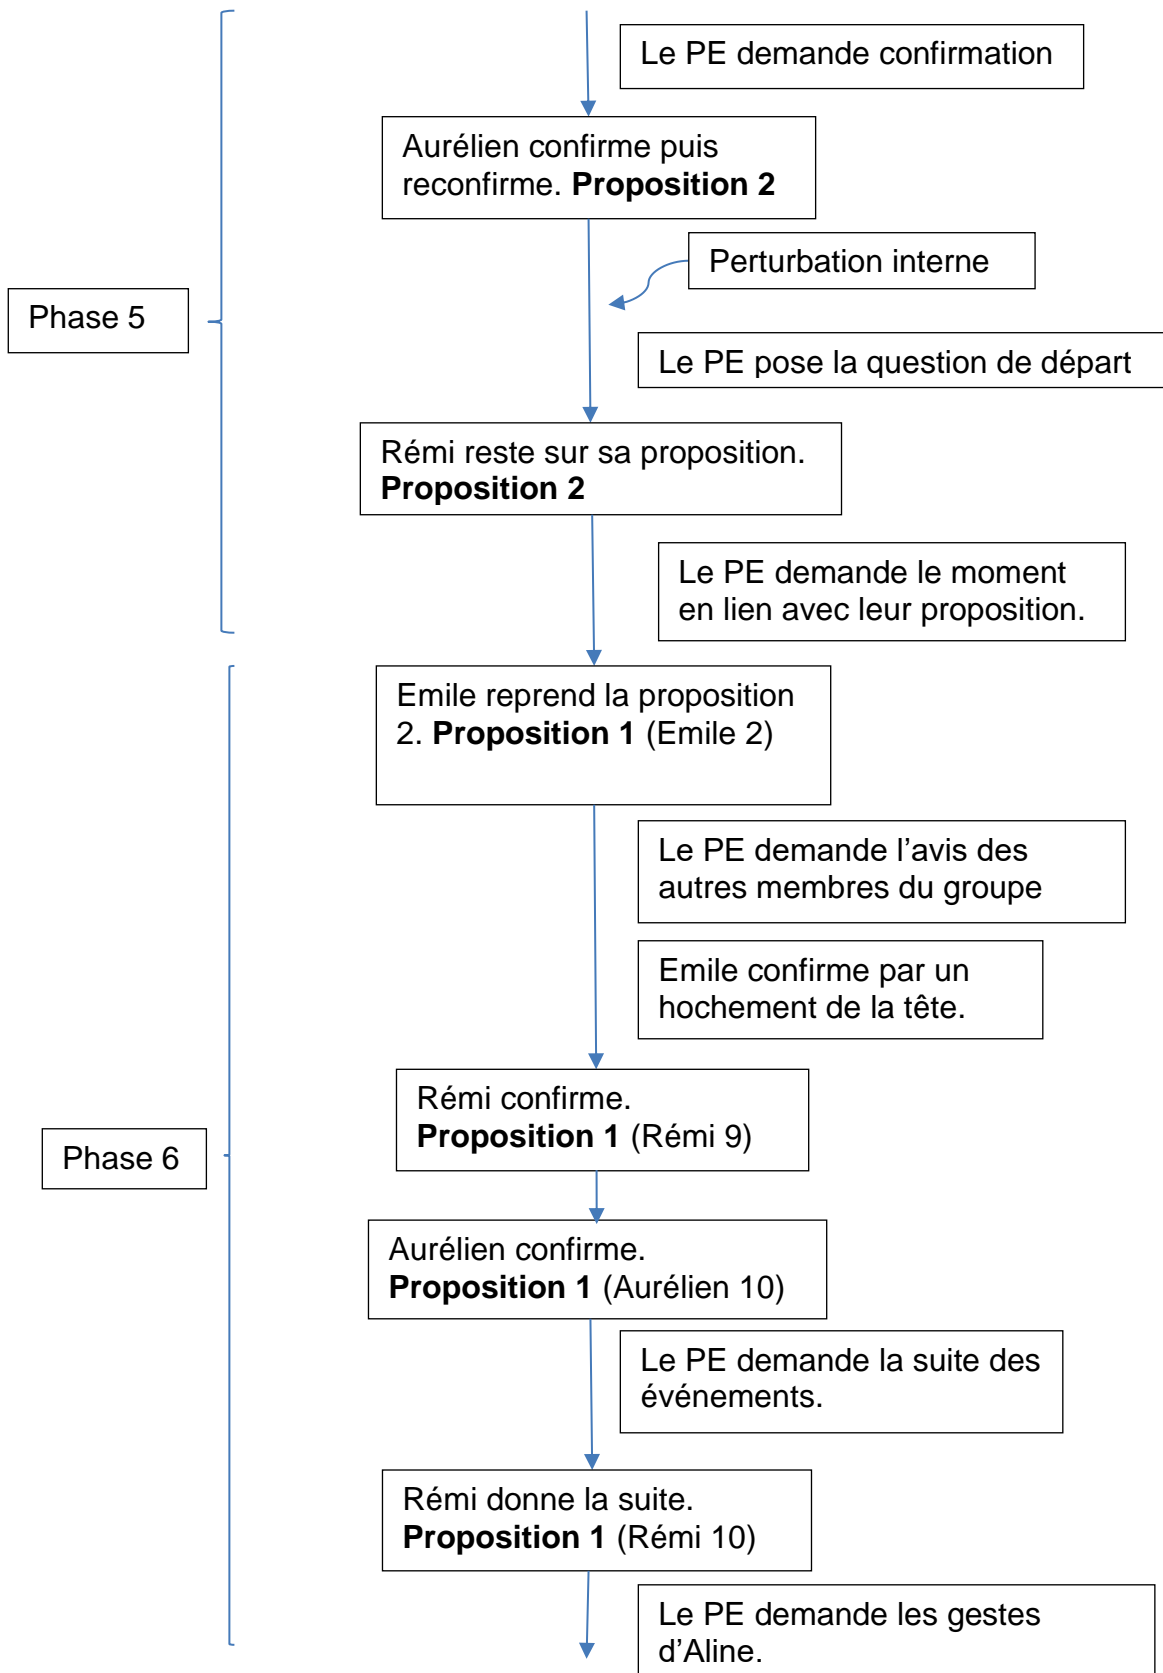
Le PE demande confirmation

Aurélien confirme puis reconfirme. **Proposition 2**

Phase 5

Perturbation interne

Le PE pose la question de départ

Rémi reste sur sa proposition. **Proposition 2**

Le PE demande le moment en lien avec leur proposition.

Emile reprend la proposition 2. **Proposition 1** (Emile 2)

Le PE demande l'avis des autres membres du groupe

Emile confirme par un hochement de la tête.

Phase 6

Rémi confirme. **Proposition 1** (Rémi 9)

Aurélien confirme. **Proposition 1** (Aurélien 10)

Le PE demande la suite des événements.

Rémi donne la suite. **Proposition 1** (Rémi 10)

Le PE demande les gestes d'Aline.